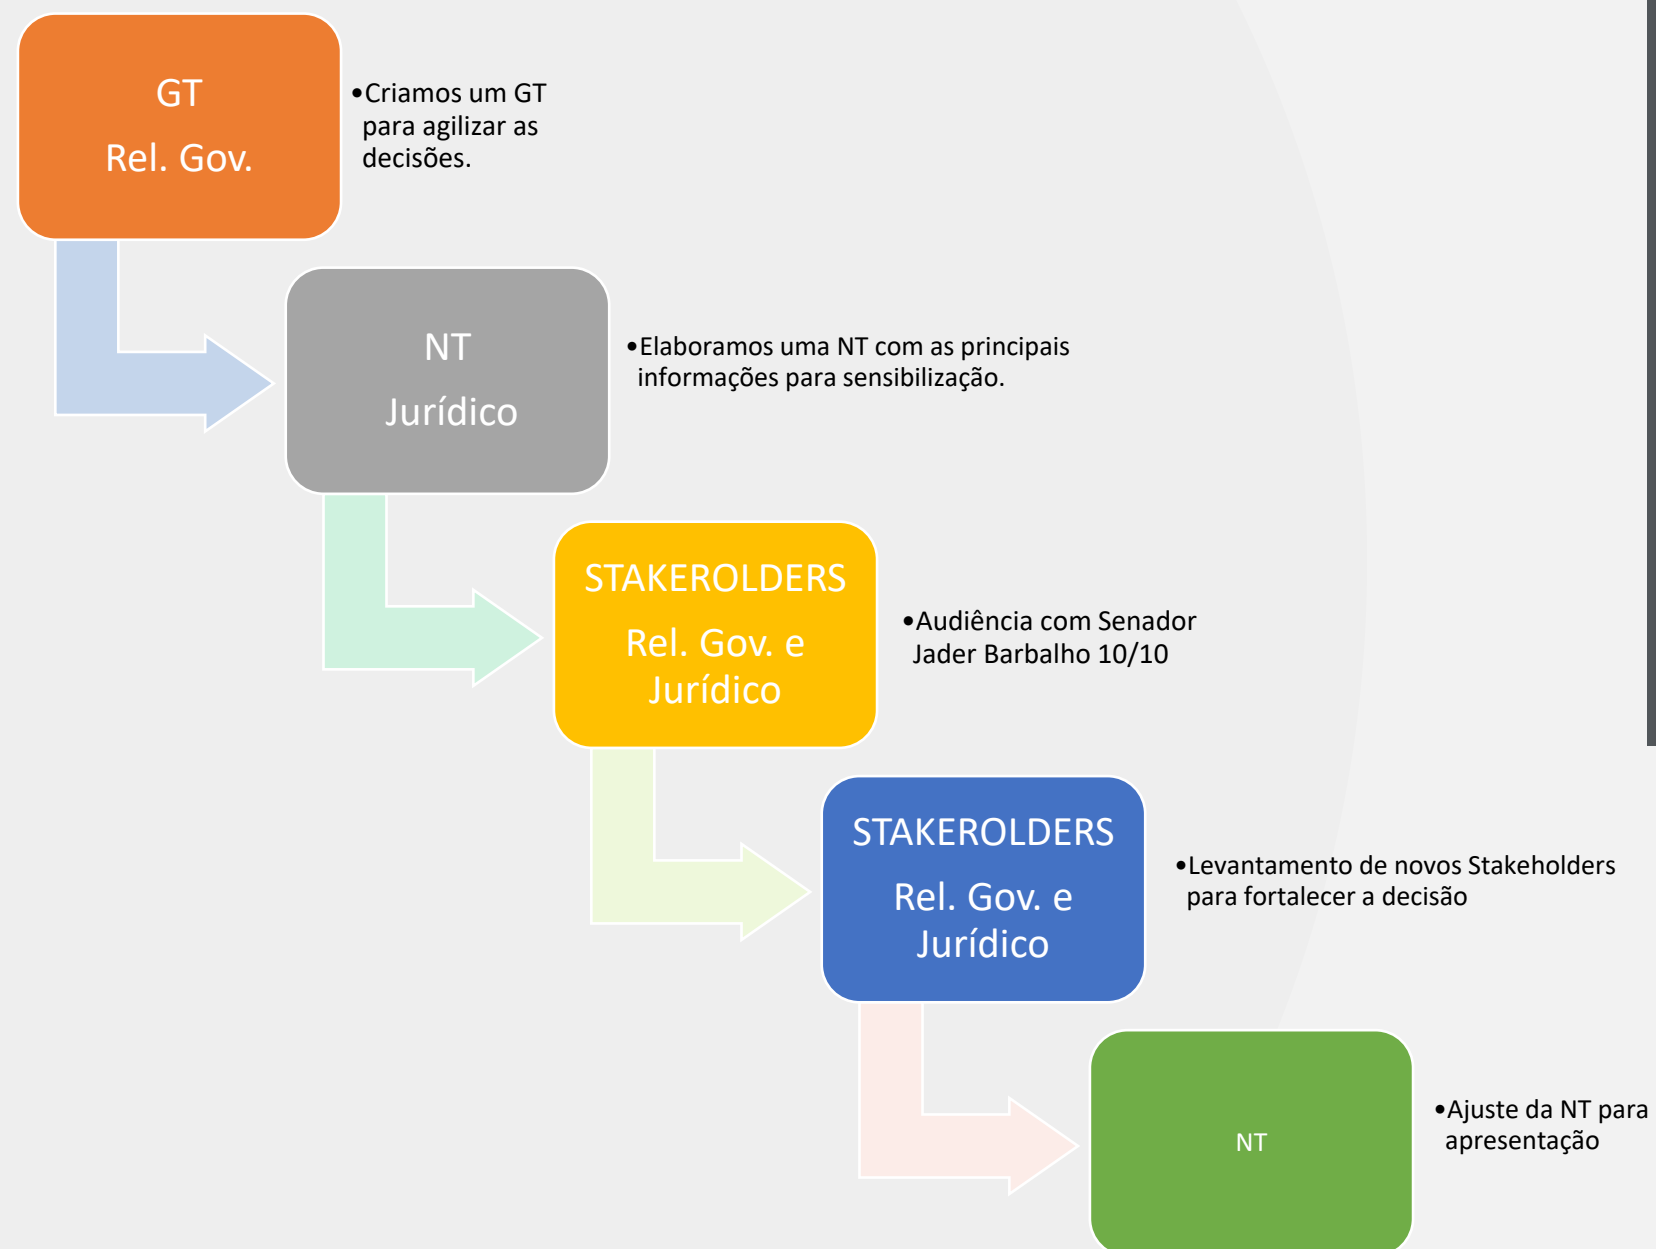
GT
Rel. Gov.

•Criamos um GT para agilizar as decisões.

NT
Jurídico

•Elaboramos uma NT com as principais informações para sensibilização.

STAKEROLDERS
Rel. Gov. e Jurídico

•Audiência com Senador Jader Barbalho 10/10

STAKEROLDERS
Rel. Gov. e Jurídico

•Levantamento de novos Stakeholders para fortalecer a decisão

NT

•Ajuste da NT para apresentação